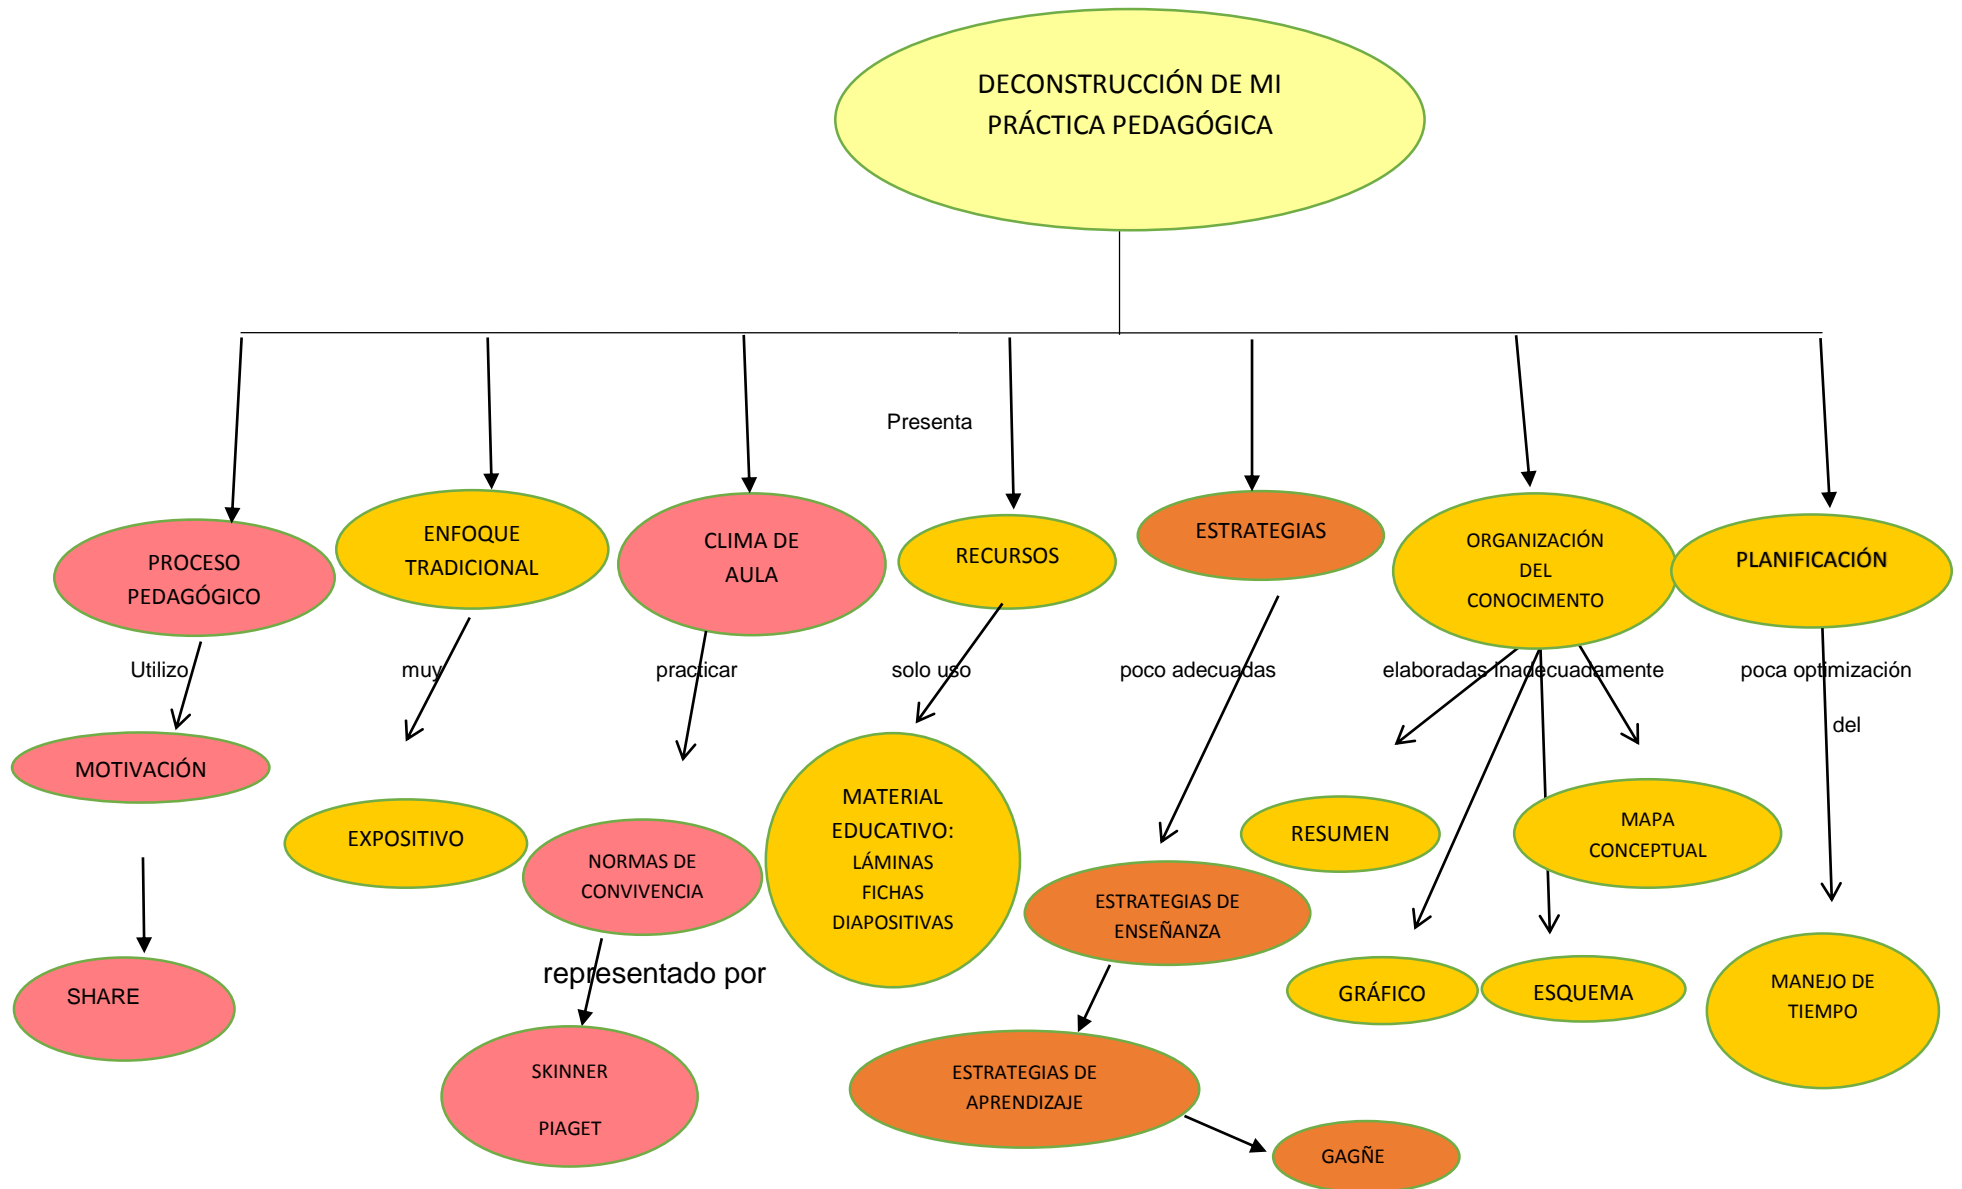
DECONSTRUCCIÓN DE MI PRÁCTICA PEDAGÓGICA

Presenta

PROCESO PEDAGÓGICO

ENFOQUE TRADICIONAL

CLIMA DE AULA

RECURSOS

ESTRATEGIAS

ORGANIZACIÓN DEL CONOCIMENTO

PLANIFICACIÓN

Utilizo

muy

practicar

solo uso

poco adecuadas

elaboradas inadecuadamente

poca optimización

del

MOTIVACIÓN

EXPOSITIVO

NORMAS DE CONVIVENCIA

MATERIAL EDUCATIVO: LÁMINAS FICHAS DIAPOSITIVAS

RESUMEN

MAPA CONCEPTUAL

ESTRATEGIAS DE ENSEÑANZA

SHARE

representado por

GRÁFICO

ESQUEMA

MANEJO DE TIEMPO

SKINNER

PIAGET

ESTRATEGIAS DE APRENDIZAJE

GAGÑE